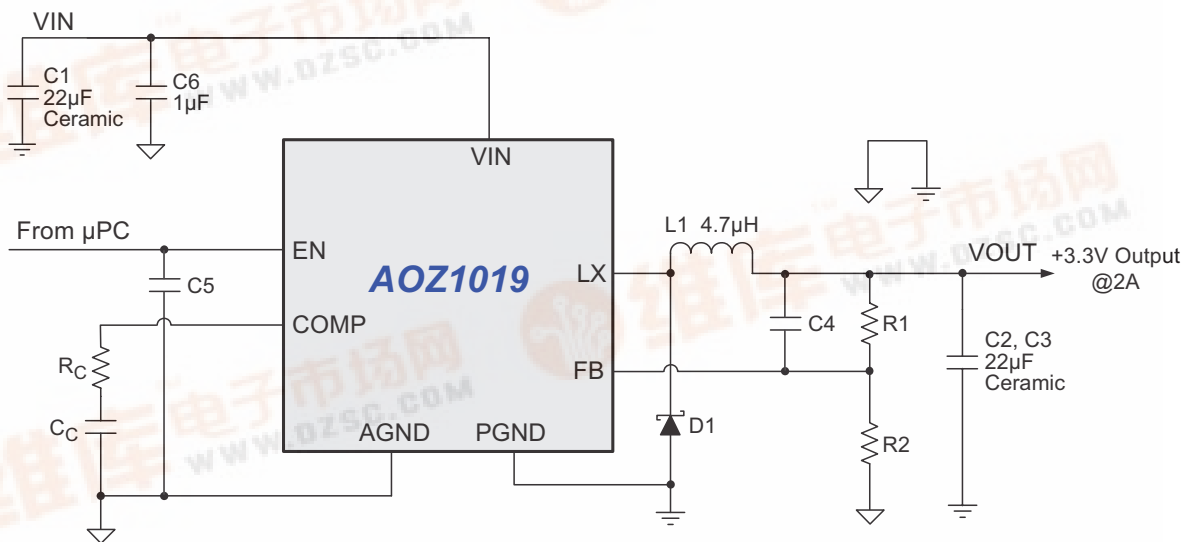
VIN

C1
22µF
Ceramic

C6
1µF

VIN

From µPC

EN

C5

AOZ1019

LX

COMP

$R_C$

$C_C$

AGND

PGND

FB

L1 4.7µH

C4

R1

R2

D1

VOUT

+3.3V Output
@2A

C2, C3
22µF
Ceramic

维库电子市场网
WWW.DZSC.COM